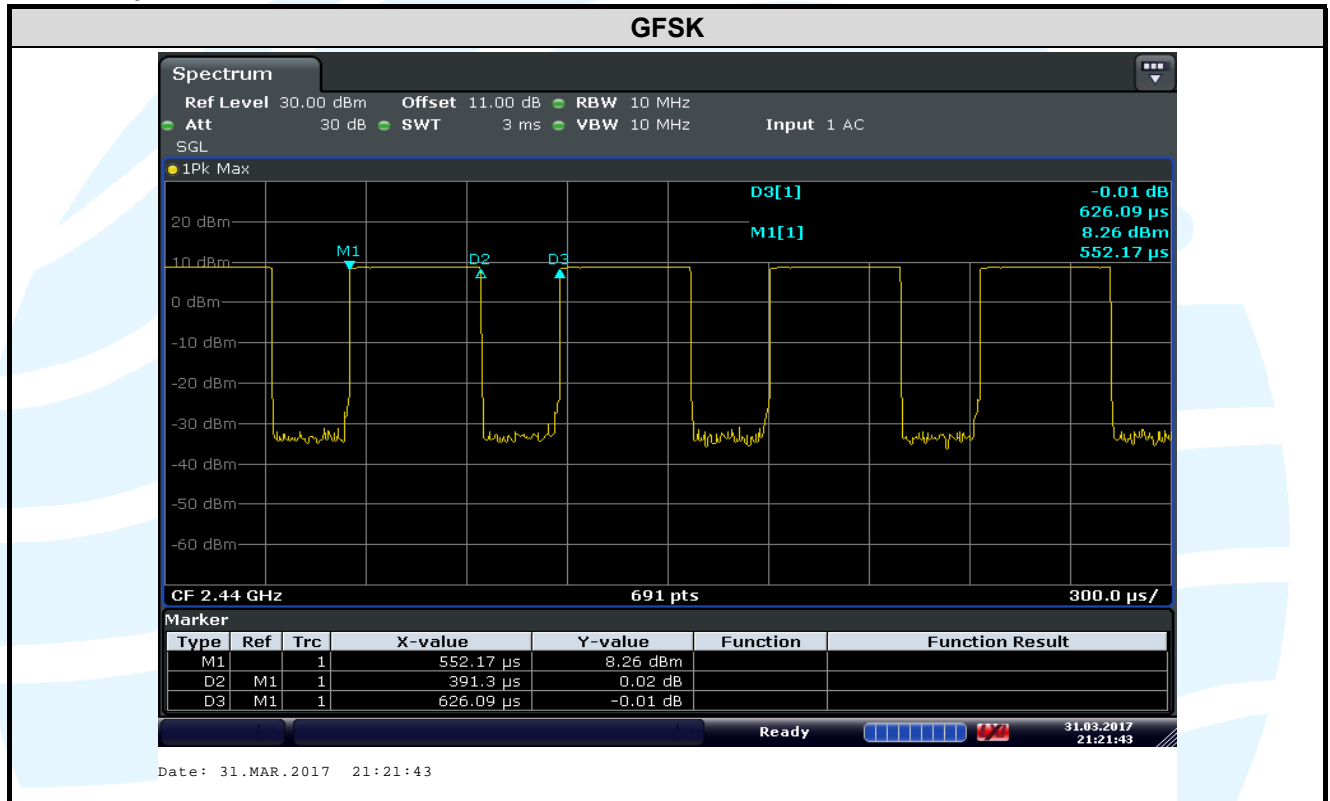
GFSK

Spectrum

Ref Level 30.00 dBm Offset 11.00 dB RBW 10 MHz
Att 30 dB SWT 3 ms VBW 10 MHz Input 1 AC
SGL

1Pk Max

D3[1] -0.01 dB
626.09 µs
M1[1] 8.26 dBm
552.17 µs

20 dBm
10 dBm
0 dBm
-10 dBm
-20 dBm
-30 dBm
-40 dBm
-50 dBm
-60 dBm

M1
D2
D3

CF 2.44 GHz 691 pts 300.0 µs/

Marker

| Type | Ref | Trc | X-value | Y-value | Function | Function Result |
|---|---|---|---|---|---|---|
| M1 | | 1 | 552.17 µs | 8.26 dBm | | |
| D2 | M1 | 1 | 391.3 µs | 0.02 dB | | |
| D3 | M1 | 1 | 626.09 µs | -0.01 dB | | |

Ready

31.03.2017
21:21:43

Date: 31.MAR.2017 21:21:43